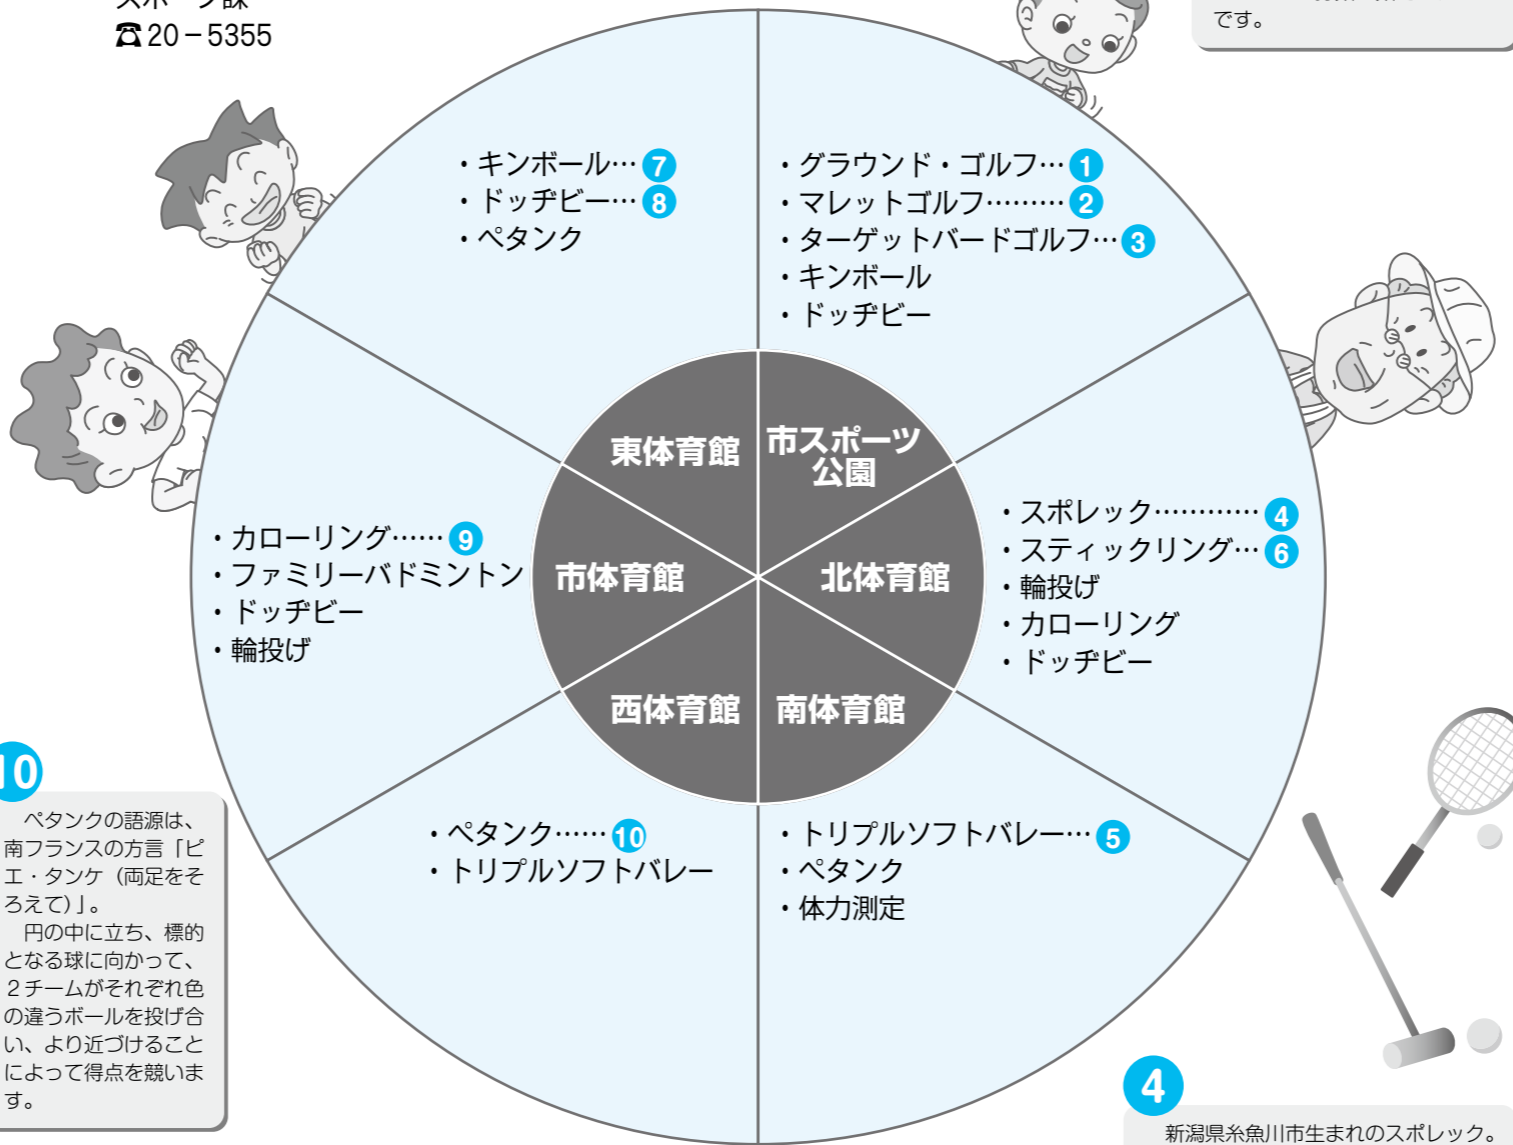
スポーツ課
☎20－5355

です。

・キンボール…7
・ドッヂビー…8
・ペタンク

・グラウンド・ゴルフ…1
・マレットゴルフ………2
・ターゲットバードゴルフ…3
・キンボール
・ドッヂビー

東体育館
市スポーツ公園
市体育館
北体育館
西体育館
南体育館

・カローリング……9
・ファミリーバドミントン
・ドッヂビー
・輪投げ

・スポレック…………4
・スティックリング…6
・輪投げ
・カローリング
・ドッヂビー

・ペタンク……10
・トリプルソフトバレー

・トリプルソフトバレー…5
・ペタンク
・体力測定

10
ペタンクの語源は、南フランスの方言「ピエ・タンケ（両足をそろえて）」。
円の中に立ち、標的となる球に向かって、２チームがそれぞれ色の違うボールを投げ合い、より近づけることによって得点を競います。

4
新潟県糸魚川市生まれのスポレック。